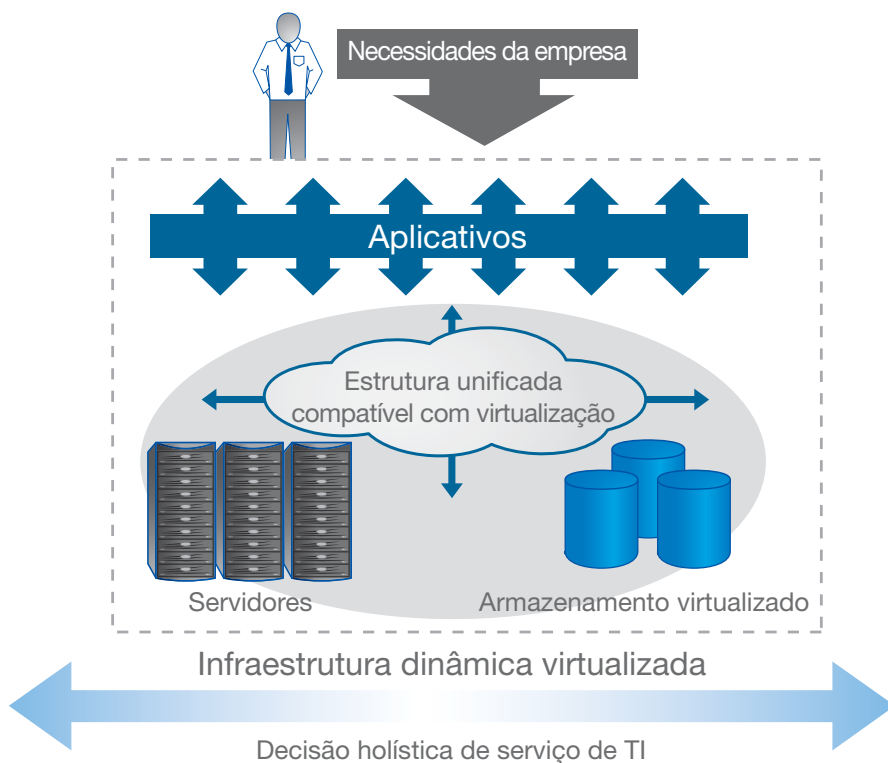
Necessidades da empresa

Aplicativos

Estrutura unificada compatível com virtualização

Servidores

Armazenamento virtualizado

Infraestrutura dinâmica virtualizada

Decisão holística de serviço de TI